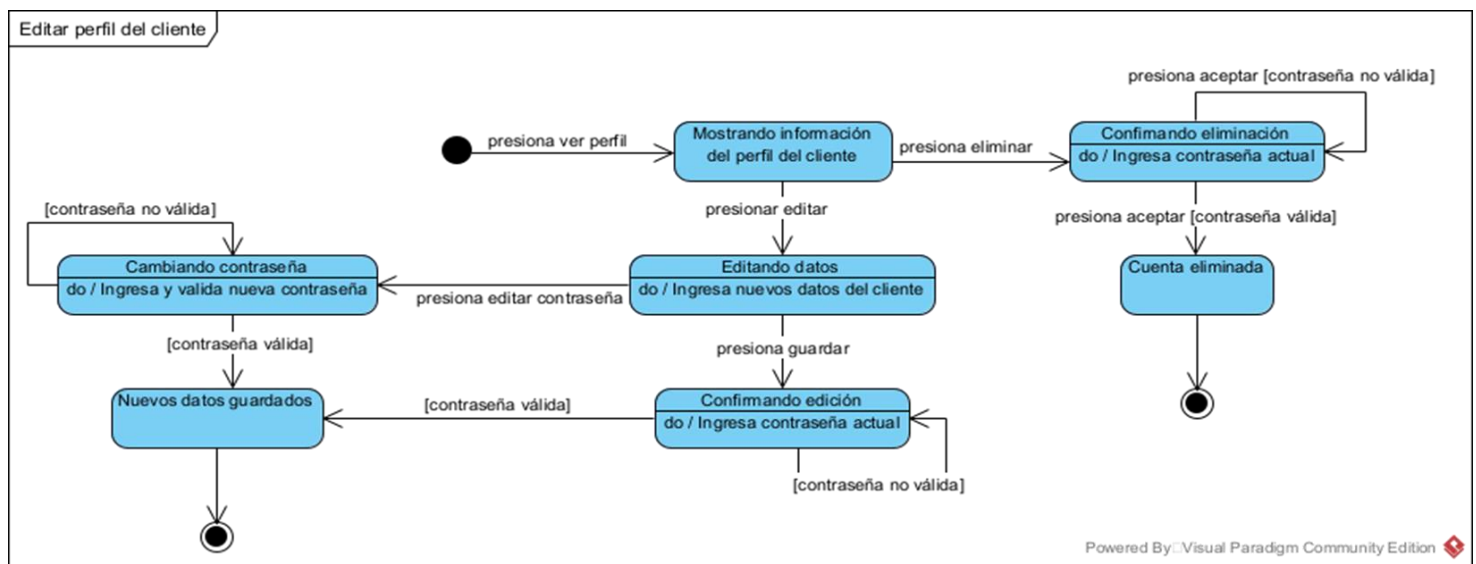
Editar perfil del cliente

presiona ver perfil

Mostrando información del perfil del cliente

presiona eliminar

presiona aceptar [contraseña no válida]

Confimando eliminación
do / Ingresa contraseña actual

presiona aceptar [contraseña válida]

Cuenta eliminada

presionar editar

[contraseña no válida]

Cambiando contraseña
do / Ingresa y valida nueva contraseña

presiona editar contraseña

Editando datos
do / Ingresa nuevos datos del cliente

[contraseña válida]

presiona guardar

Nuevos datos guardados

[contraseña válida]

Confirmando edición
do / Ingresa contraseña actual

[contraseña no válida]

Powered By□Visual Paradigm Community Edition